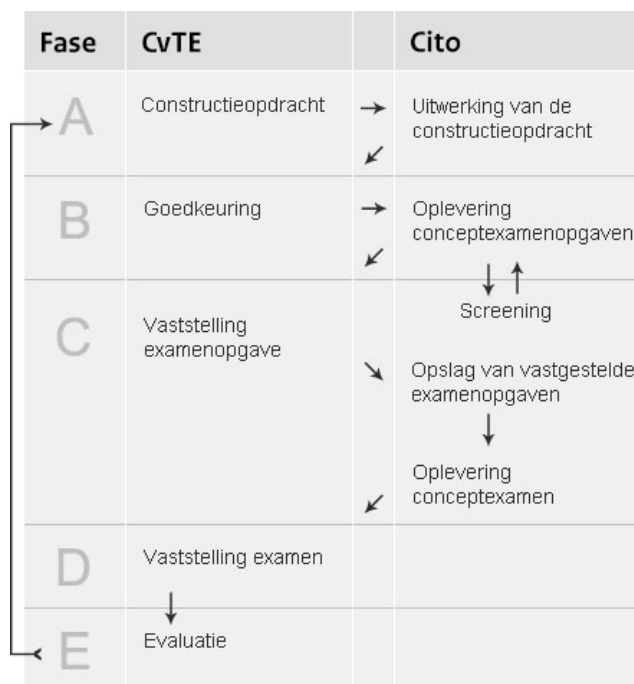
| Fase | CvTE | | Cito |
|---|---|---|---|
| A | Constructieopdracht | → ↙ | Uitwerking van de constructieopdracht |
| B | Goedkeuring | → ↙ | Oplevering conceptexamenopgaven ↓ ↑ Screening |
| C | Vaststelling examenopgave | ↘ ↙ | Opslag van vastgestelde examenopgaven ↓ Oplevering conceptexamen |
| D | Vaststelling examen ↓ | | |
| E | Evaluatie | | |